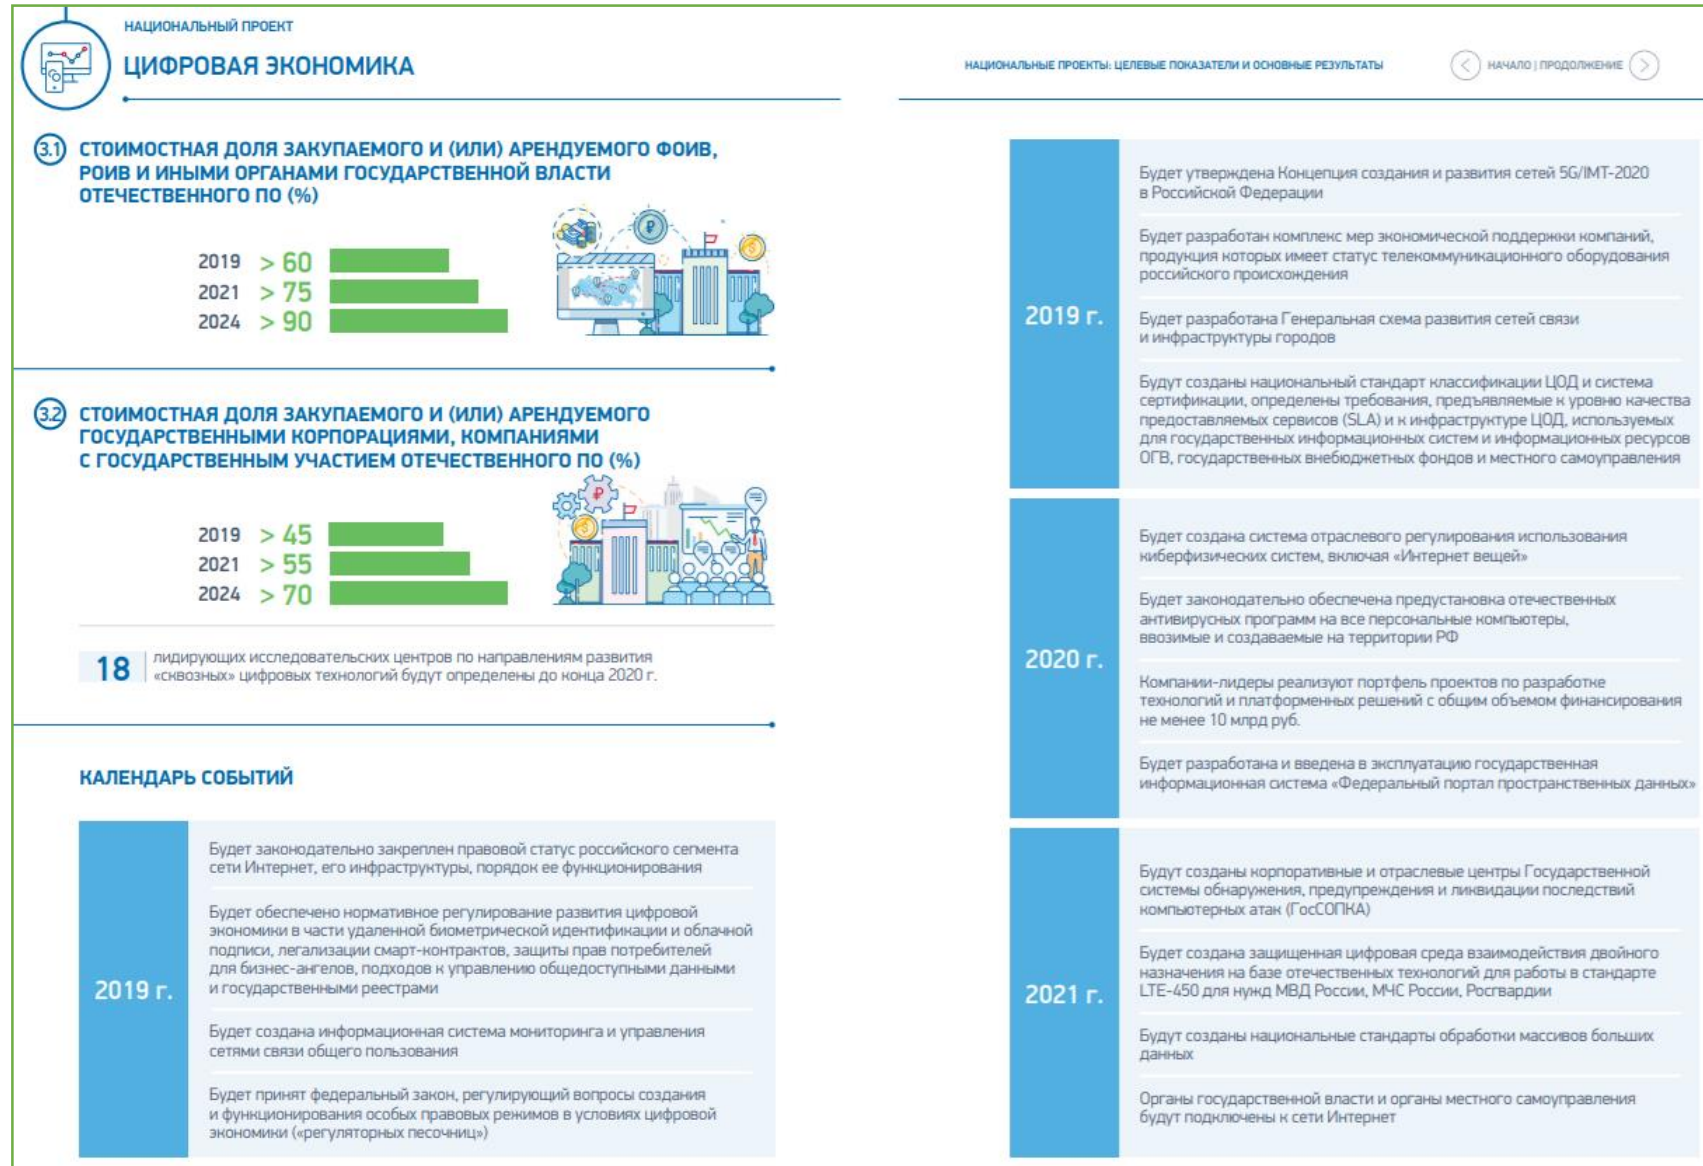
НАЦИОНАЛЬНЫЙ ПРОЕКТ
ЦИФРОВАЯ ЭКОНОМИКА

НАЦИОНАЛЬНЫЕ ПРОЕКТЫ: ЦЕЛЕВЫЕ ПОКАЗАТЕЛИ И ОСНОВНЫЕ РЕЗУЛЬТАТЫ
НАЧАЛО | ПРОДОЛЖЕНИЕ

3.1 СТОИМОСТНАЯ ДОЛЯ ЗАКУПАЕМОГО И (ИЛИ) АРЕНДУЕМОГО ФОИВ, РОИВ И ИНЫМИ ОРГАНАМИ ГОСУДАРСТВЕННОЙ ВЛАСТИ ОТЕЧЕСТВЕННОГО ПО (%)

2019 > 60
2021 > 75
2024 > 90

3.2 СТОИМОСТНАЯ ДОЛЯ ЗАКУПАЕМОГО И (ИЛИ) АРЕНДУЕМОГО ГОСУДАРСТВЕННЫМИ КОРПОРАЦИЯМИ, КОМПАНИЯМИ С ГОСУДАРСТВЕННЫМ УЧАСТИЕМ ОТЕЧЕСТВЕННОГО ПО (%)

2019 > 45
2021 > 55
2024 > 70

18 лидирующих исследовательских центров по направлениям развития «сквозных» цифровых технологий будут определены до конца 2020 г.

КАЛЕНДАРЬ СОБЫТИЙ

2019 г.
Будет законодательно закреплен правовой статус российского сегмента сети Интернет, его инфраструктуры, порядок ее функционирования

Будет обеспечено нормативное регулирование развития цифровой экономики в части удаленной биометрической идентификации и облачной подписи, легализации смарт-контрактов, защиты прав потребителей для бизнес-ангелов, подходов к управлению общедоступными данными и государственными реестрами

Будет создана информационная система мониторинга и управления сетями связи общего пользования

Будет принят федеральный закон, регулирующий вопросы создания и функционирования особых правовых режимов в условиях цифровой экономики («регуляторных песочниц»)

2019 г.
Будет утверждена Концепция создания и развития сетей 5G/IMT-2020 в Российской Федерации

Будет разработан комплекс мер экономической поддержки компаний, продукция которых имеет статус телекоммуникационного оборудования российского происхождения

Будет разработана Генеральная схема развития сетей связи и инфраструктуры городов

Будут созданы национальный стандарт классификации ЦОД и система сертификации, определены требования, предъявляемые к уровню качества предоставляемых сервисов (SLA) и к инфраструктуре ЦОД, используемых для государственных информационных систем и информационных ресурсов ОГВ, государственных внебюджетных фондов и местного самоуправления

2020 г.
Будет создана система отраслевого регулирования использования киберфизических систем, включая «Интернет вещей»

Будет законодательно обеспечена предустановка отечественных антивирусных программ на все персональные компьютеры, ввозимые и создаваемые на территории РФ

Компании-лидеры реализуют портфель проектов по разработке технологий и платформенных решений с общим объемом финансирования не менее 10 млрд руб.

Будет разработана и введена в эксплуатацию государственная информационная система «Федеральный портал пространственных данных»

2021 г.
Будут созданы корпоративные и отраслевые центры Государственной системы обнаружения, предупреждения и ликвидации последствий компьютерных атак (ГосСОПКА)

Будет создана защищенная цифровая среда взаимодействия двойного назначения на базе отечественных технологий для работы в стандарте LTE-450 для нужд МВД России, МЧС России, Росгвардии

Будут созданы национальные стандарты обработки массивов больших данных

Органы государственной власти и органы местного самоуправления будут подключены к сети Интернет